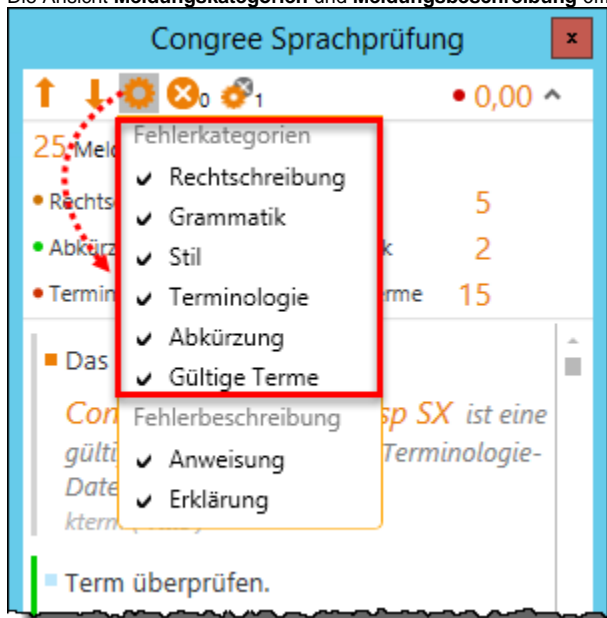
Die Ansicht Meldungskategorien und Meldungsbeschreibung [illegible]

Congree Sprachprüfung

x

0 1

• 0,00

25 Mel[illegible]

Rechts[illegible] 5

Abkürz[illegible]k 2

Termin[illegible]erme 15

Fehlerkategorien
✔ Rechtschreibung
✔ Grammatik
✔ Stil
✔ Terminologie
✔ Abkürzung
✔ Gültige Terme

Fehlerbeschreibung
✔ Anweisung
✔ Erklärung

Das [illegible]

Con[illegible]sp SX ist eine gülti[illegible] Terminologie-Date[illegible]

kterm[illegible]

Term überprüfen.